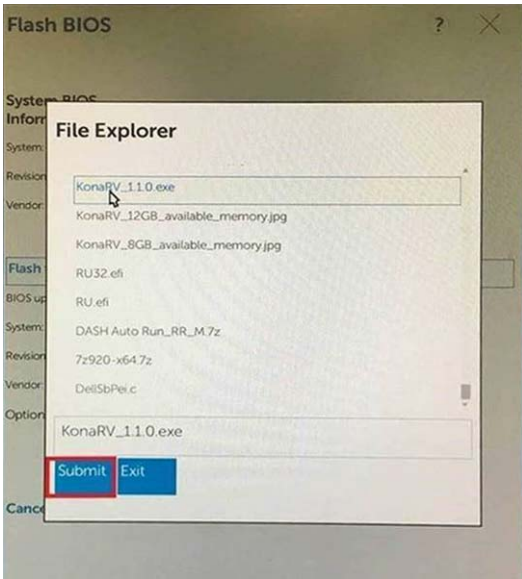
Flash BIOS
?

System BIOS
Inform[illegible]
System:
Revision
Vendor:

Flash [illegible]
BIOS up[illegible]
System:
Revision
Vendor:
Option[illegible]

Cance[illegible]

File Explorer

KonaRV_1.1.0.exe
KonaRV_12GB_available_memory.jpg
KonaRV_8GB_available_memory.jpg
RU32.efi
RU.efi
DASH Auto Run_RR_M.7z
7z920-x64.7z
DellSbPei.c

KonaRV_1.1.0.exe

Submit
Exit